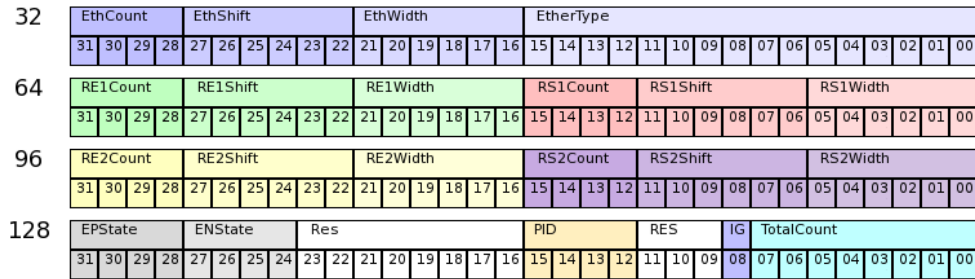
32

| EthCount | | | | EthShift | | | | | | EthWidth | | | | | | EtherType | | | | | | | | | | | | | | | |
|---|---|---|---|---|---|---|---|---|---|---|---|---|---|---|---|---|---|---|---|---|---|---|---|---|---|---|---|---|---|---|---|
| 31 | 30 | 29 | 28 | 27 | 26 | 25 | 24 | 23 | 22 | 21 | 20 | 19 | 18 | 17 | 16 | 15 | 14 | 13 | 12 | 11 | 10 | 09 | 08 | 07 | 06 | 05 | 04 | 03 | 02 | 01 | 00 |

64

| RE1Count | | | | RE1Shift | | | | | | RE1Width | | | | | | RS1Count | | | | RS1Shift | | | | | | RS1Width | | | | | |
|---|---|---|---|---|---|---|---|---|---|---|---|---|---|---|---|---|---|---|---|---|---|---|---|---|---|---|---|---|---|---|---|
| 31 | 30 | 29 | 28 | 27 | 26 | 25 | 24 | 23 | 22 | 21 | 20 | 19 | 18 | 17 | 16 | 15 | 14 | 13 | 12 | 11 | 10 | 09 | 08 | 07 | 06 | 05 | 04 | 03 | 02 | 01 | 00 |

96

| RE2Count | | | | RE2Shift | | | | | | RE2Width | | | | | | RS2Count | | | | RS2Shift | | | | | | RS2Width | | | | | |
|---|---|---|---|---|---|---|---|---|---|---|---|---|---|---|---|---|---|---|---|---|---|---|---|---|---|---|---|---|---|---|---|
| 31 | 30 | 29 | 28 | 27 | 26 | 25 | 24 | 23 | 22 | 21 | 20 | 19 | 18 | 17 | 16 | 15 | 14 | 13 | 12 | 11 | 10 | 09 | 08 | 07 | 06 | 05 | 04 | 03 | 02 | 01 | 00 |

128

| EPState | | | | ENState | | | | Res | | | | | | | | PID | | | | RES | | | | IG | TotalCount | | | | | | |
|---|---|---|---|---|---|---|---|---|---|---|---|---|---|---|---|---|---|---|---|---|---|---|---|---|---|---|---|---|---|---|---|
| 31 | 30 | 29 | 28 | 27 | 26 | 25 | 24 | 23 | 22 | 21 | 20 | 19 | 18 | 17 | 16 | 15 | 14 | 13 | 12 | 11 | 10 | 09 | 08 | 07 | 06 | 05 | 04 | 03 | 02 | 01 | 00 |